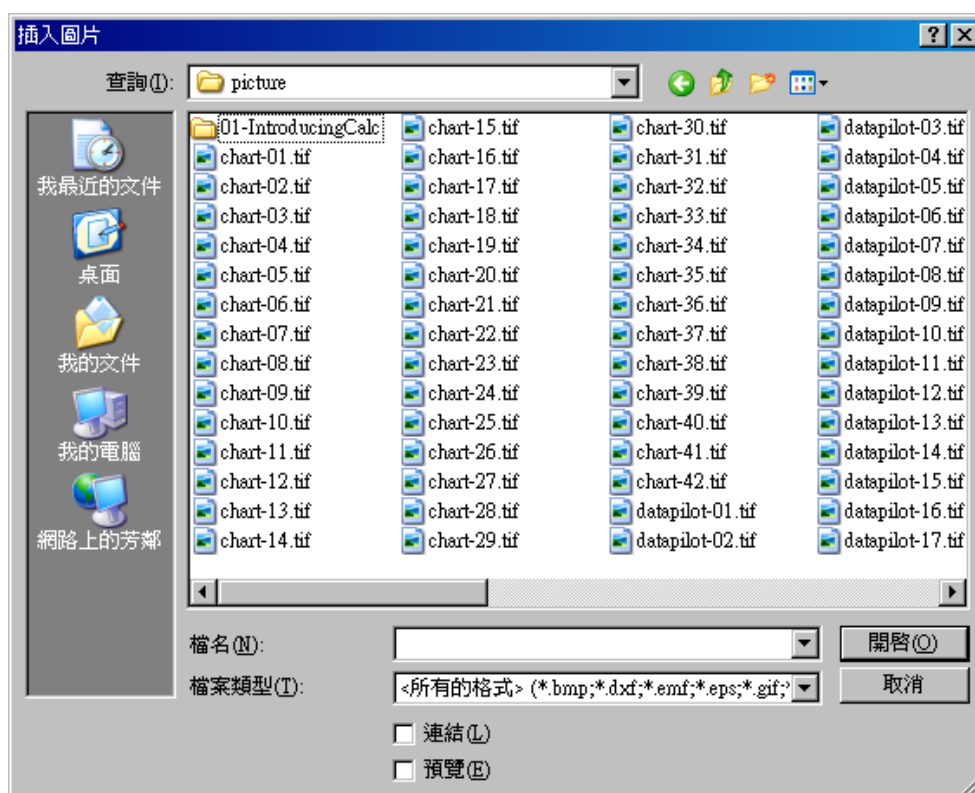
插入圖片

查詢(I): picture

我最近的文件

桌面

我的文件

我的電腦

網路上的芳鄰

01-IntroducingCalc
chart-01.tif
chart-02.tif
chart-03.tif
chart-04.tif
chart-05.tif
chart-06.tif
chart-07.tif
chart-08.tif
chart-09.tif
chart-10.tif
chart-11.tif
chart-12.tif
chart-13.tif
chart-14.tif
chart-15.tif
chart-16.tif
chart-17.tif
chart-18.tif
chart-19.tif
chart-20.tif
chart-21.tif
chart-22.tif
chart-23.tif
chart-24.tif
chart-25.tif
chart-26.tif
chart-27.tif
chart-28.tif
chart-29.tif
chart-30.tif
chart-31.tif
chart-32.tif
chart-33.tif
chart-34.tif
chart-35.tif
chart-36.tif
chart-37.tif
chart-38.tif
chart-39.tif
chart-40.tif
chart-41.tif
chart-42.tif
datapilot-01.tif
datapilot-02.tif
datapilot-03.tif
datapilot-04.tif
datapilot-05.tif
datapilot-06.tif
datapilot-07.tif
datapilot-08.tif
datapilot-09.tif
datapilot-10.tif
datapilot-11.tif
datapilot-12.tif
datapilot-13.tif
datapilot-14.tif
datapilot-15.tif
datapilot-16.tif
datapilot-17.tif

檔名(N):
檔案類型(T): <所有的格式> (*.bmp;*.dxf;*.emf;*.eps;*.gif;*

開啓(O)
取消

連結(L)
預覽(E)